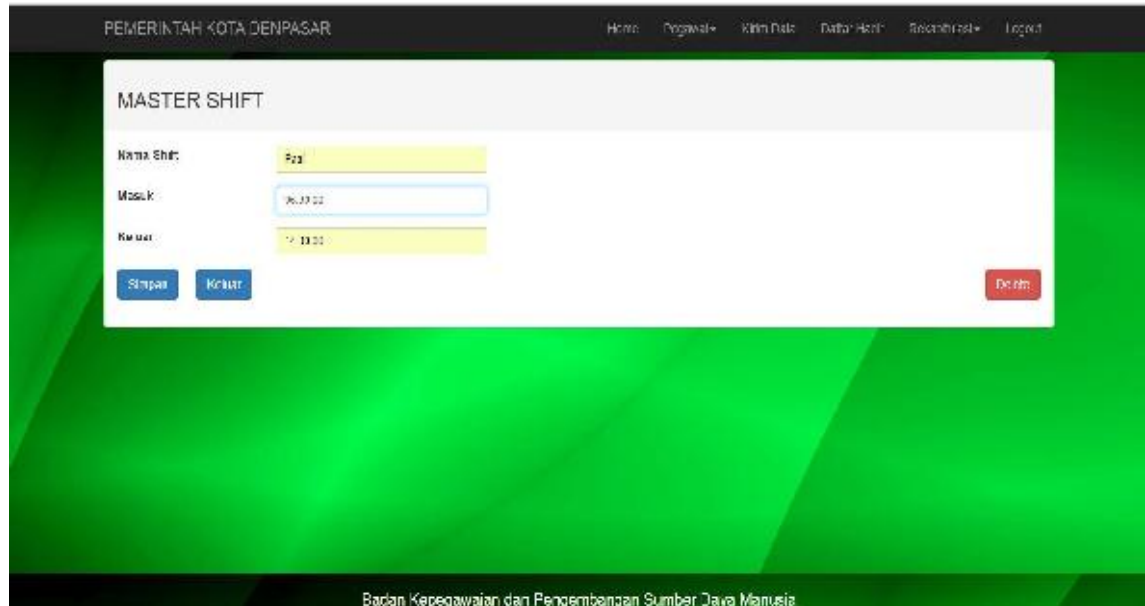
PEMERINTAH KOTA DENPASAR

Home Pegawai▾ Kirim Data Daftar Hadir Rekapitulasi▾ Logout

MASTER SHIFT

Nama Shift: Pagi

Masuk: 08:00:00

Keluar: 14:00:00

Simpan Keluar Delete

Badan Kepegawaian dan Pengembangan Sumber Daya Manusia